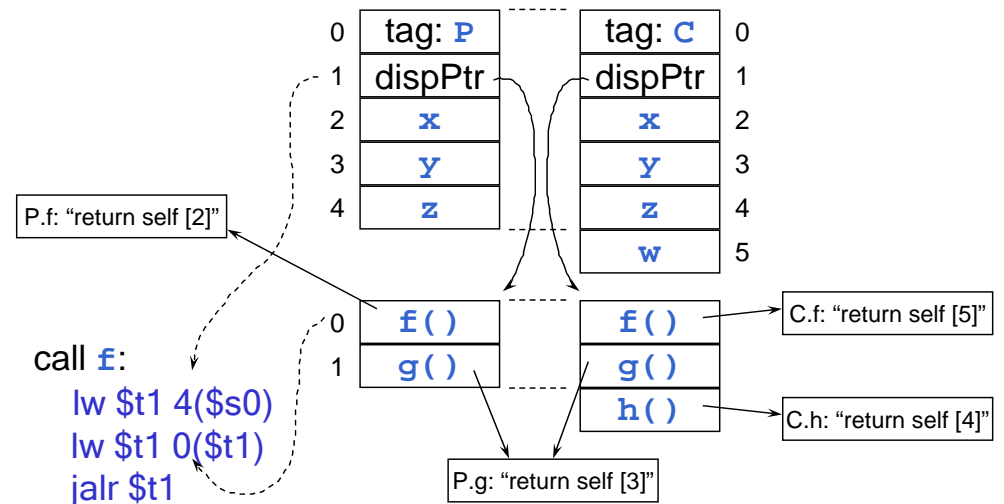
| 0 | tag: P |
|---|---|
| 1 | dispPtr |
| 2 | x |
| 3 | y |
| 4 | z |

| tag: C | 0 |
|---|---|
| dispPtr | 1 |
| x | 2 |
| y | 3 |
| z | 4 |
| w | 5 |

P.f: “return self [2]”

| 0 | f() |
|---|---|
| 1 | g() |

| f() |
|---|
| g() |
| h() |

C.f: “return self [5]”

C.h: “return self [4]”

P.g: “return self [3]”

call f:
lw $t1 4($s0)
lw $t1 0($t1)
jalr $t1